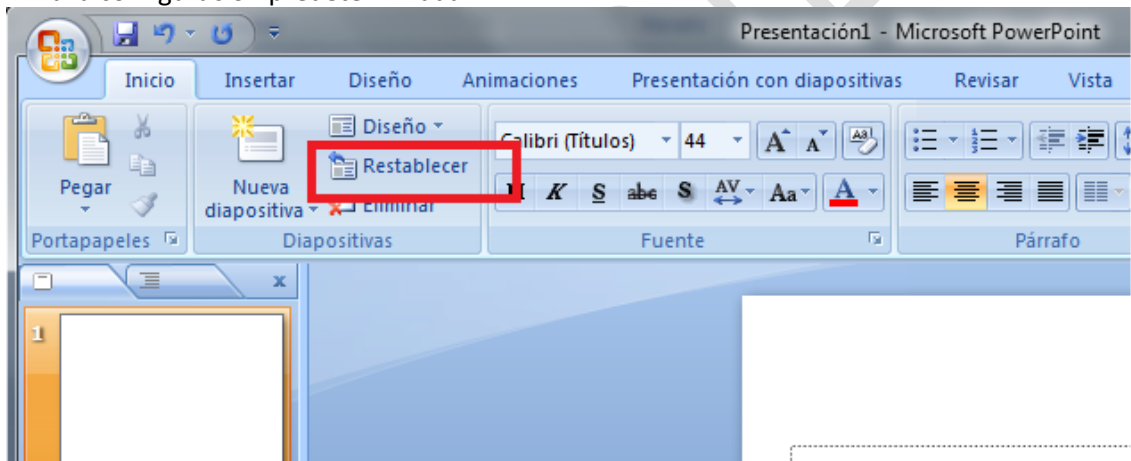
Presentación1 - Microsoft PowerPoint

Inicio Insertar Diseño Animaciones Presentación con diapositivas Revisar Vista

Pegar

Portapapeles

Nueva diapositiva

Diseño

Restablecer

Eliminar

Diapositivas

Calibri (Títulos) 44

N K S abe S AV Aa A

Fuente

Párrafo

x

1